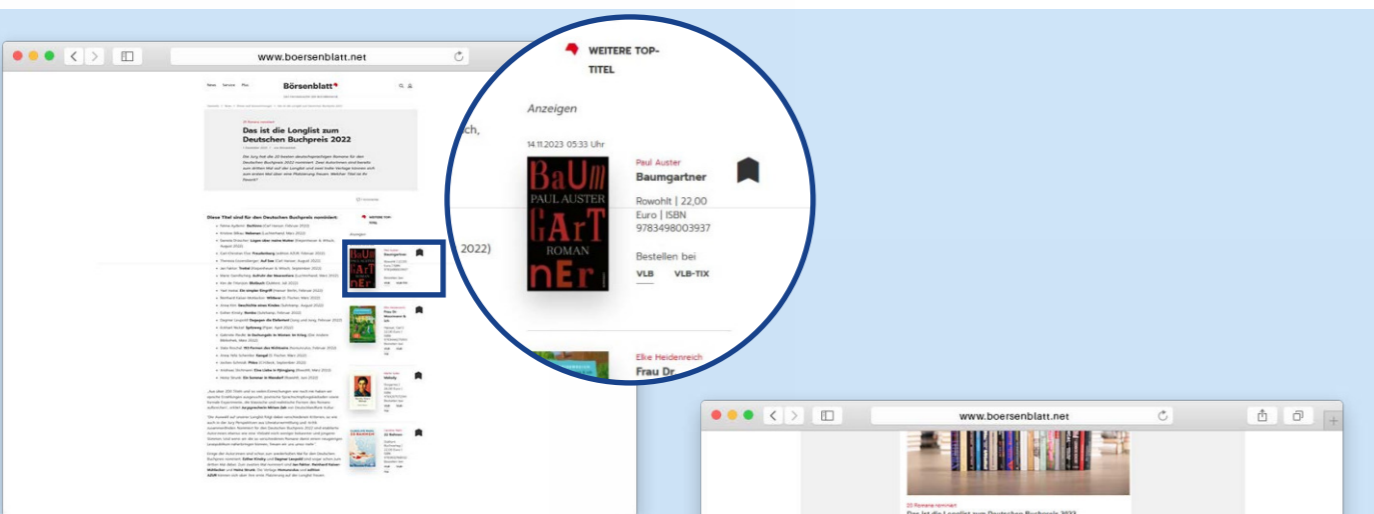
www.boersenblatt.net

Börsenblatt

Das ist die Longlist zum Deutschen Buchpreis 2022

Diese Titel sind für den Deutschen Buchpreis nominiert:

WEITERE TOP-TITEL

Anzeigen

14.11.2023 05:33 Uhr

BaUm GArT nEr PAUL AUSTER ROMAN

Paul Auster

Baumgartner

Rowohlt | 22,00 Euro | ISBN 9783498003937

Bestellen bei

VLB VLB-TIX

Elke Heidenreich

Frau Dr.

ch,

2022)

www.boersenblatt.net

20 Romane nominiert

Das ist die Longlist zum Deutschen Buchpreis 2022